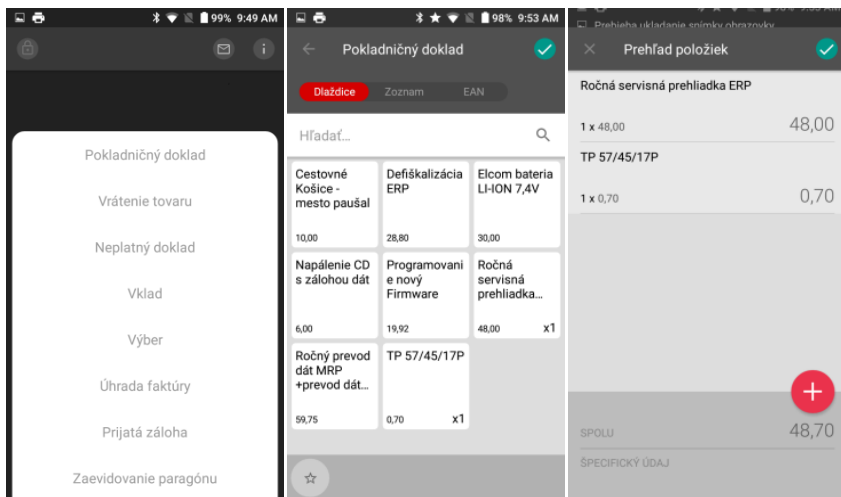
99% 9:49 AM

Pokladničný doklad

Vrátenie tovaru

Neplatný doklad

Vklad

Výber

Úhrada faktúry

Prijatá záloha

Zaevidovanie paragónu

98% 9:53 AM

Pokladničný doklad

Dlaždice Zoznam EAN

Hľadať...

| Cestovné Košice - mesto paušál 10,00 | Defiškalizácia ERP 28,80 | Elcom bateria LI-ION 7,4V 30,00 |
|---|---|---|
| Napálenie CD s zálohou dát 6,00 | Programovanie nový Firmware 19,92 | Ročná servisná prehliadka... 48,00 x1 |
| Ročný prevod dát MRP +prevod dát... 59,75 | TP 57/45/17P 0,70 x1 | |

Prebieha ukladanie snímky obrazovky...

Prehľad položiek

Ročná servisná prehliadka ERP

1 x 48,00 48,00

TP 57/45/17P

1 x 0,70 0,70

SPOLU 48,70

ŠPECIFICKÝ ÚDAJ